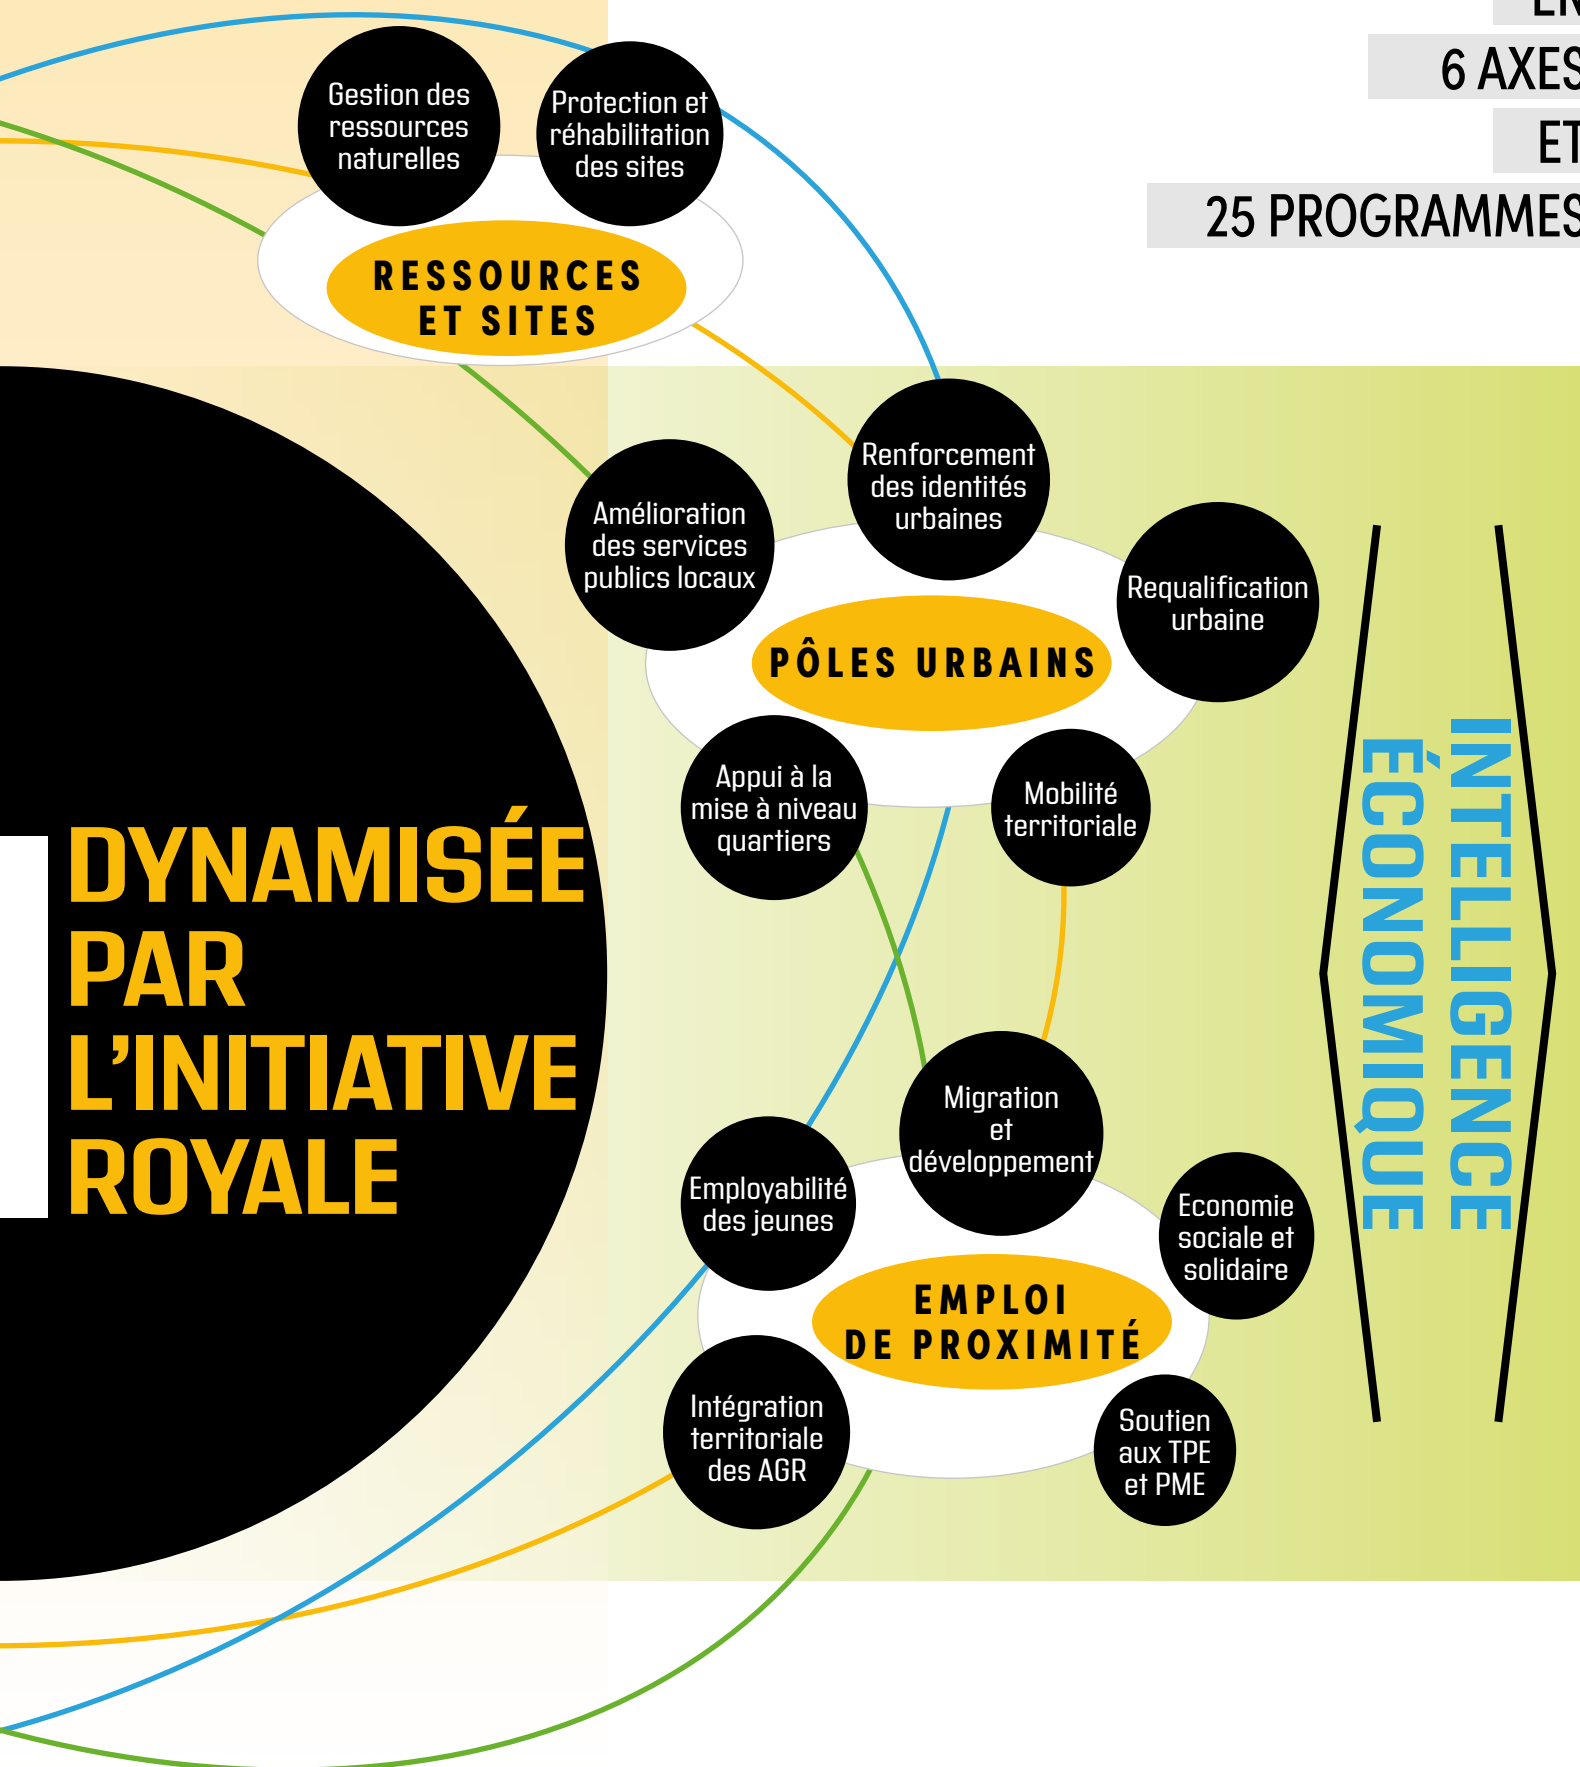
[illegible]
6 AXES
ET
25 PROGRAMMES

Gestion des ressources naturelles

Protection et réhabilitation des sites

RESSOURCES ET SITES

Renforcement des identités urbaines

Amélioration des services publics locaux

Requalification urbaine

PÔLES URBAINS

Appui à la mise à niveau quartiers

Mobilité territoriale

DYNAMISÉE PAR L'INITIATIVE ROYALE

Migration et développement

Employabilité des jeunes

Economie sociale et solidaire

EMPLOI DE PROXIMITÉ

Intégration territoriale des AGR

Soutien aux TPE et PME

INTELLIGENCE ÉCONOMIQUE